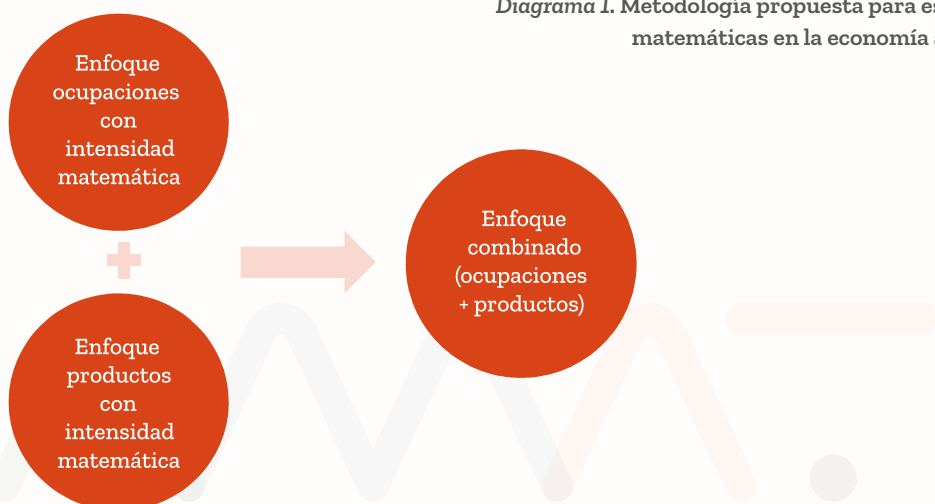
*Diagrama 1.* Metodología propuesta para es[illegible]
matemáticas en la economía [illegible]

Enfoque ocupaciones con intensidad matemática

+

Enfoque productos con intensidad matemática

Enfoque combinado (ocupaciones + productos)